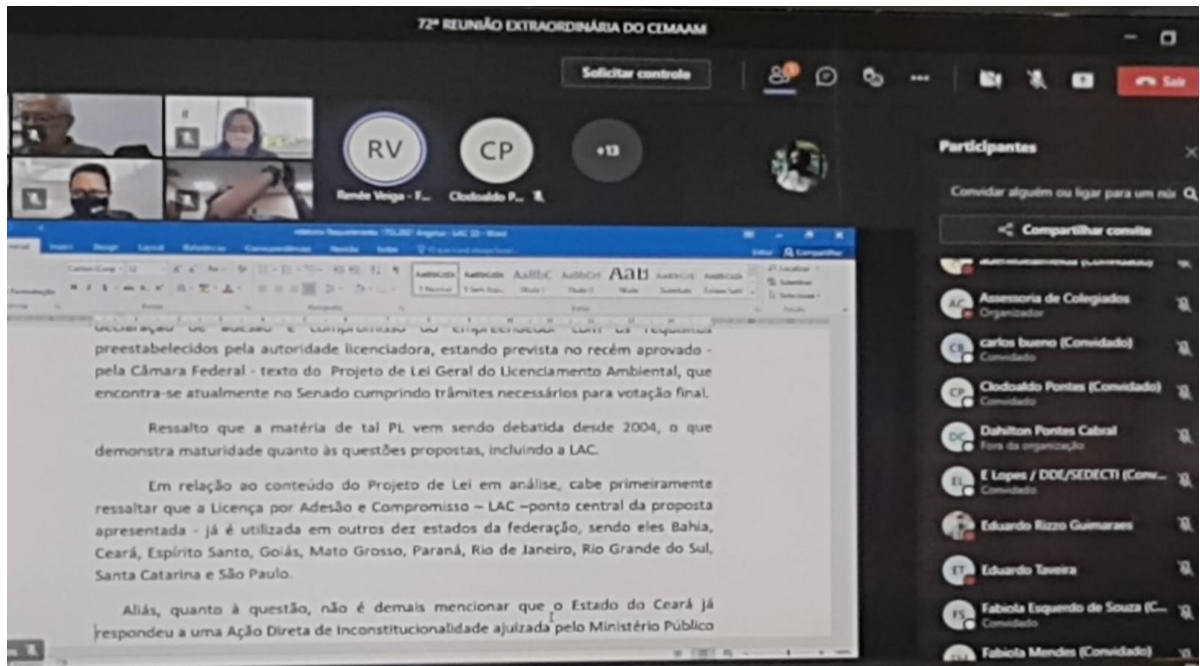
72ª REUNIÃO EXTRAORDINÁRIA DO CEMAAM

Solicitar controle

Sair

RV
CP
+13

Renée Vega - F...
Clodoaldo P...

Participantes

Convidar alguém ou ligar para um nú

Compartilhar convite

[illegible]

declaração de adesão e compromisso do empreendedor com os requisitos preestabelecidos pela autoridade licenciadora, estando prevista no recém aprovado - pela Câmara Federal - texto do Projeto de Lei Geral do Licenciamento Ambiental, que encontra-se atualmente no Senado cumprindo trâmites necessários para votação final.

Ressalto que a matéria de tal PL vem sendo debatida desde 2004, o que demonstra maturidade quanto às questões propostas, incluindo a LAC.

Em relação ao conteúdo do Projeto de Lei em análise, cabe primeiramente ressaltar que a Licença por Adesão e Compromisso – LAC –ponto central da proposta apresentada - já é utilizada em outros dez estados da federação, sendo eles Bahia, Ceará, Espírito Santo, Goiás, Mato Grosso, Paraná, Rio de Janeiro, Rio Grande do Sul, Santa Catarina e São Paulo.

Aliás, quanto à questão, não é demais mencionar que o Estado do Ceará já respondeu a uma Ação Direta de Inconstitucionalidade ajuizada pelo Ministério Público

AC Assessoria de Colegiados
Organizador
CB carlos bueno (Convidado)
Convidado
CP Clodoaldo Pontes (Convidado)
Convidado
DC Dahilton Pontes Cabral
Fora da organização
EL E Lopes / DDE/SEDECTI (Conv...
Convidado
Eduardo Rizzo Guimaraes
ET Eduardo Taveira
FS Fabiola Esquerdo de Souza (C...
Convidado
Fabiola Mendes (Convidado)